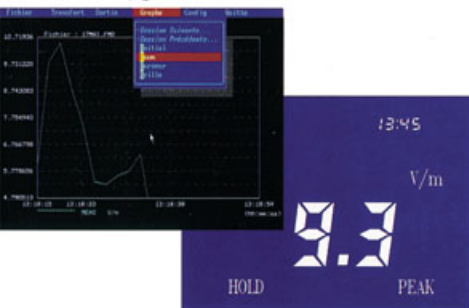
Fichier Transfert Sortie Graphe Config Quitte

Fichier : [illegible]

Dossier Suivante
Dossier Précédente
Initial
Zoom
Curseur
Grille

12.71936
9.751225
8.743093
7.754940
6.766788
5.778635
4.790510

13:18:15 13:18:33 13:18:54

MEAS V/m (hh:mm:ss)

13:45

V/m

9.3

HOLD

PEAK